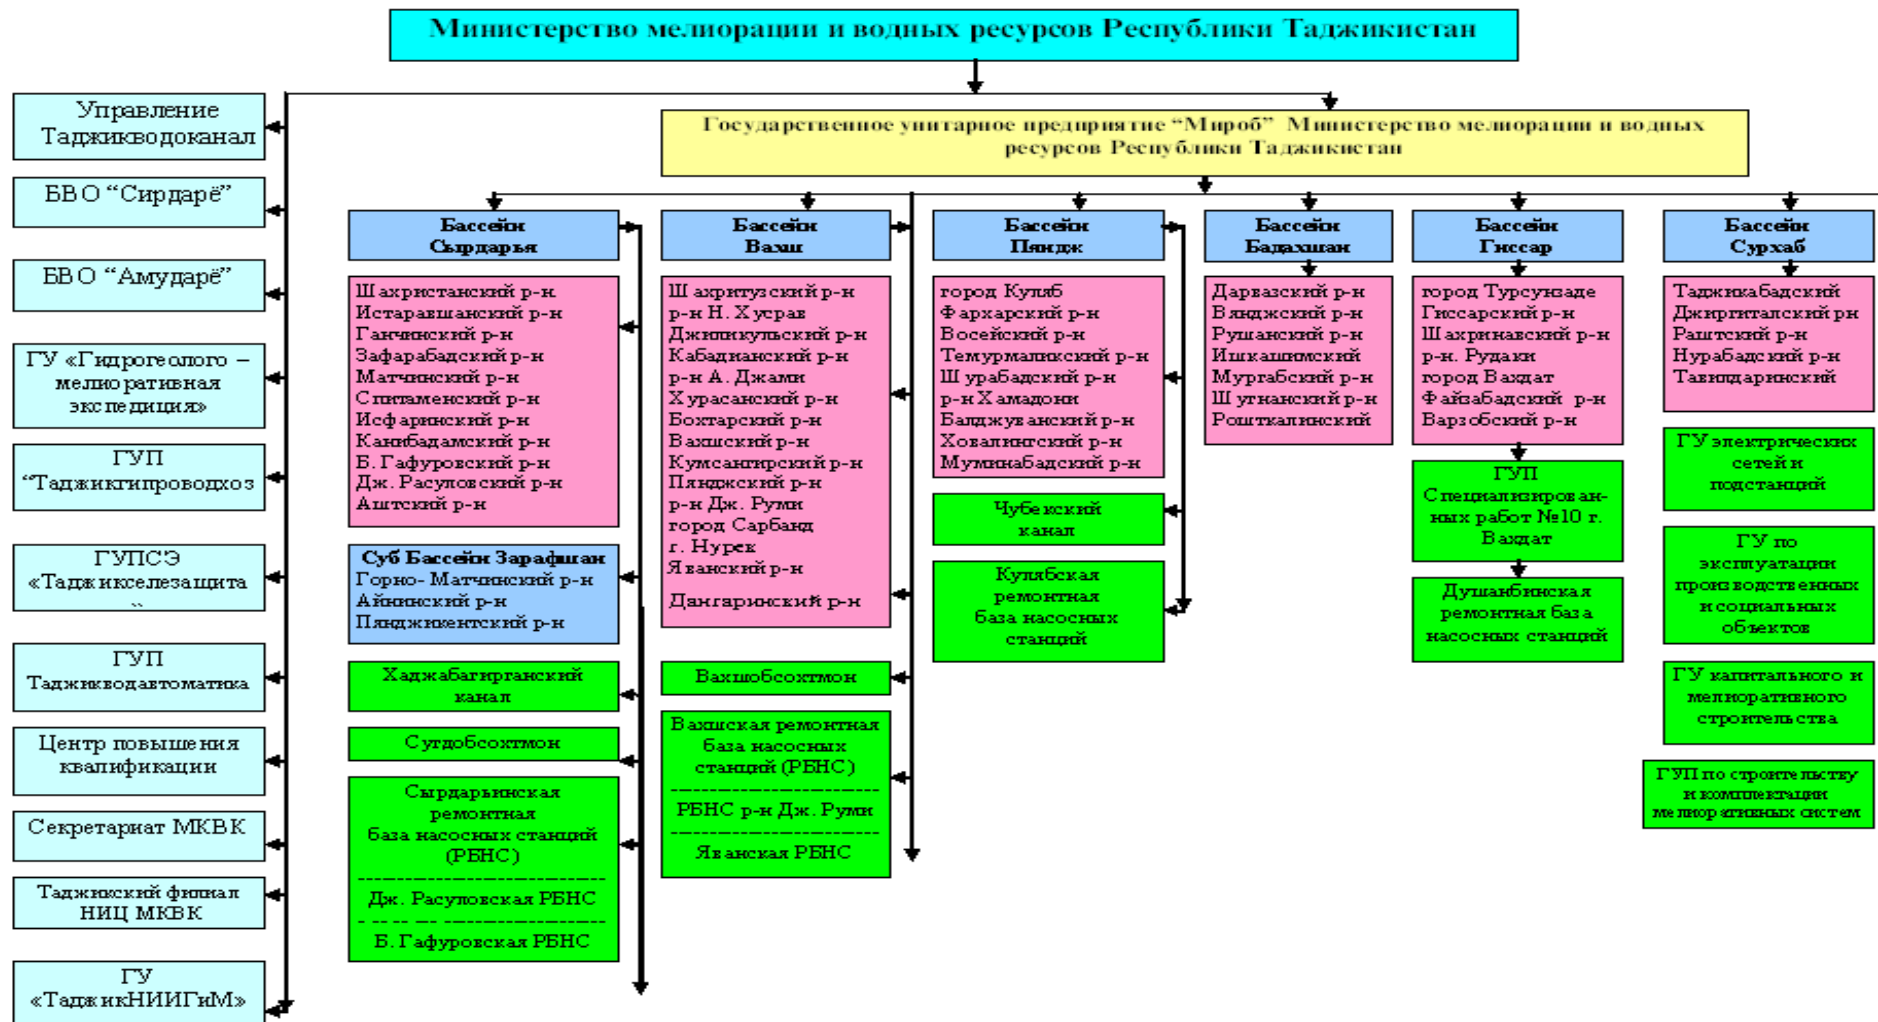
Министерство мелиорации и водных ресурсов Республики Таджикистан

Управление Таджикводоканал

БВО "Сирдарё"

БВО "Амударё"

ГУ «Гидрогеолого – мелиоративная экспедиция»

ГУП "Таджикгипроводхоз

ГУПСЭ «Таджикселезащита"

ГУП Таджикводавтоматика

Центр повышения квалификации

Секретариат МКВК

Таджикский филиал НИЦ МКВК

ГУ «ТаджикНИИГиМ»

Государственное унитарное предприятие "Мироб" Министерство мелиорации и водных ресурсов Республики Таджикистан

Бассейн Сырдарья

Шахристанский р-н
Истаравшанский р-н
Ганчинский р-н
Зафарабадский р-н
Матчинский р-н
Спитаменский р-н
Исфаринский р-н
Канибадамский р-н
Б. Гафуровский р-н
Дж. Расуловский р-н
Аштский р-н

Суб Бассейн Зарафшан
Горно- Матчинский р-н
Айнинский р-н
Пянджикентский р-н

Хаджабагирганский канал

Сугдобсохтмон

Сырдарьинская ремонтная база насосных станций (РБНС)
Дж. Расуловская РБНС
Б. Гафуровская РБНС

Бассейн Вахш

Шахритузский р-н
р-н Н. Хусрав
Джиликульский р-н
Кабадианский р-н
р-н А. Джами
Хурасанский р-н
Бохтарский р-н
Вахшский р-н
Кумсангирский р-н
Пянджский р-н
р-н Дж. Руми
город Сарбанд
г. Нурек
Яванский р-н
Дангаринский р-н

Вахшобсохтмон

Вахшская ремонтная база насосных станций (РБНС)
РБНС р-н Дж. Руми
Яванская РБНС

Бассейн Пяндж

город Куляб
Фархарский р-н
Восейский р-н
Темурмаликский р-н
Шурабадский р-н
р-н Хамадони
Балджуванский р-н
Ховалингский р-н
Муминабадский р-н

Чубекский канал

Кулябская ремонтная база насосных станций

Бассейн Бадахшан

Дарвазский р-н
Вянджский р-н
Рушанский р-н
Ишкашимский
Мургабский р-н
Шугнанский р-н
Рошткалинский

Бассейн Гиссар

город Турсунзаде
Гиссарский р-н
Шахринавский р-н
р-н. Рудаки
город Вахдат
Файзабадский р-н
Варзобский р-н

ГУП Специализированных работ №10 г. Вахдат

Душанбинская ремонтная база насосных станций

Бассейн Сурхаб

Таджикабадский
Джиргиталский рн
Раштский р-н
Нурабадский р-н
Тавилдаринский

ГУ электрических сетей и подстанций

ГУ по эксплуатации производственных и социальных объектов

ГУ капитального и мелиоративного строительства

ГУП по строительству и комплектации мелиоративных систем